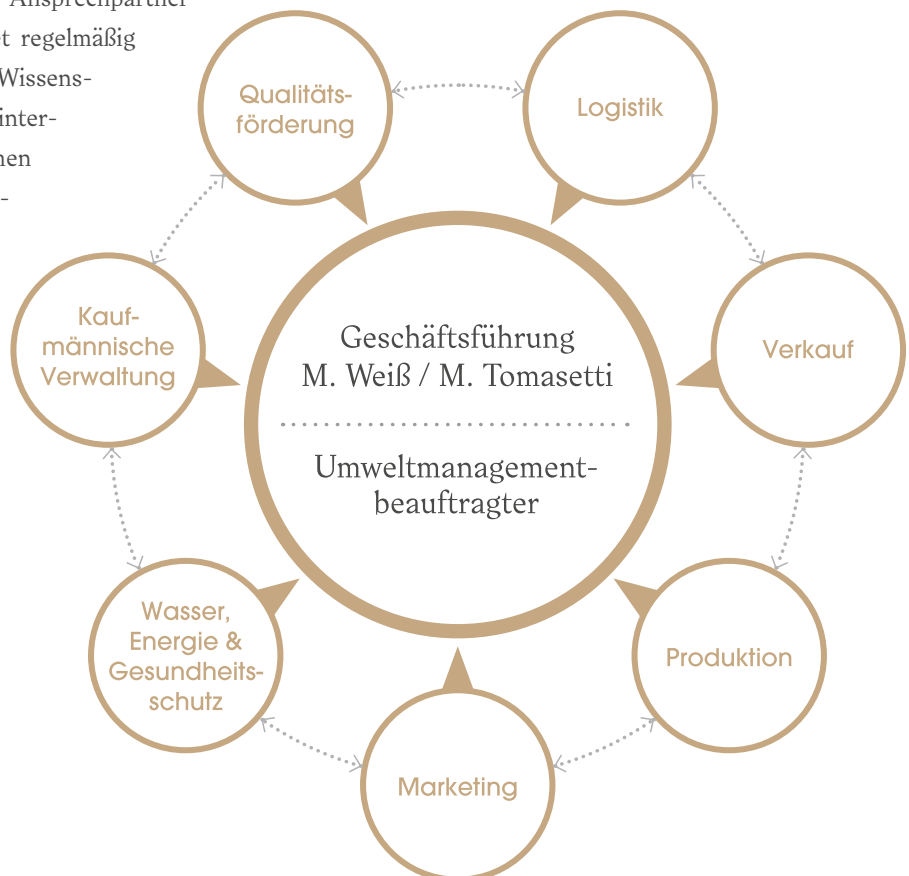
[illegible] Ansprechpartner
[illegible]t regelmäßig
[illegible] Wissens-
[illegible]inter-
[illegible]nen
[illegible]-

Qualitätsförderung

Logistik

Kaufmännische Verwaltung

Geschäftsführung
M. Weiß / M. Tomasetti

Umweltmanagementbeauftragter

Verkauf

Wasser, Energie & Gesundheitsschutz

Produktion

Marketing